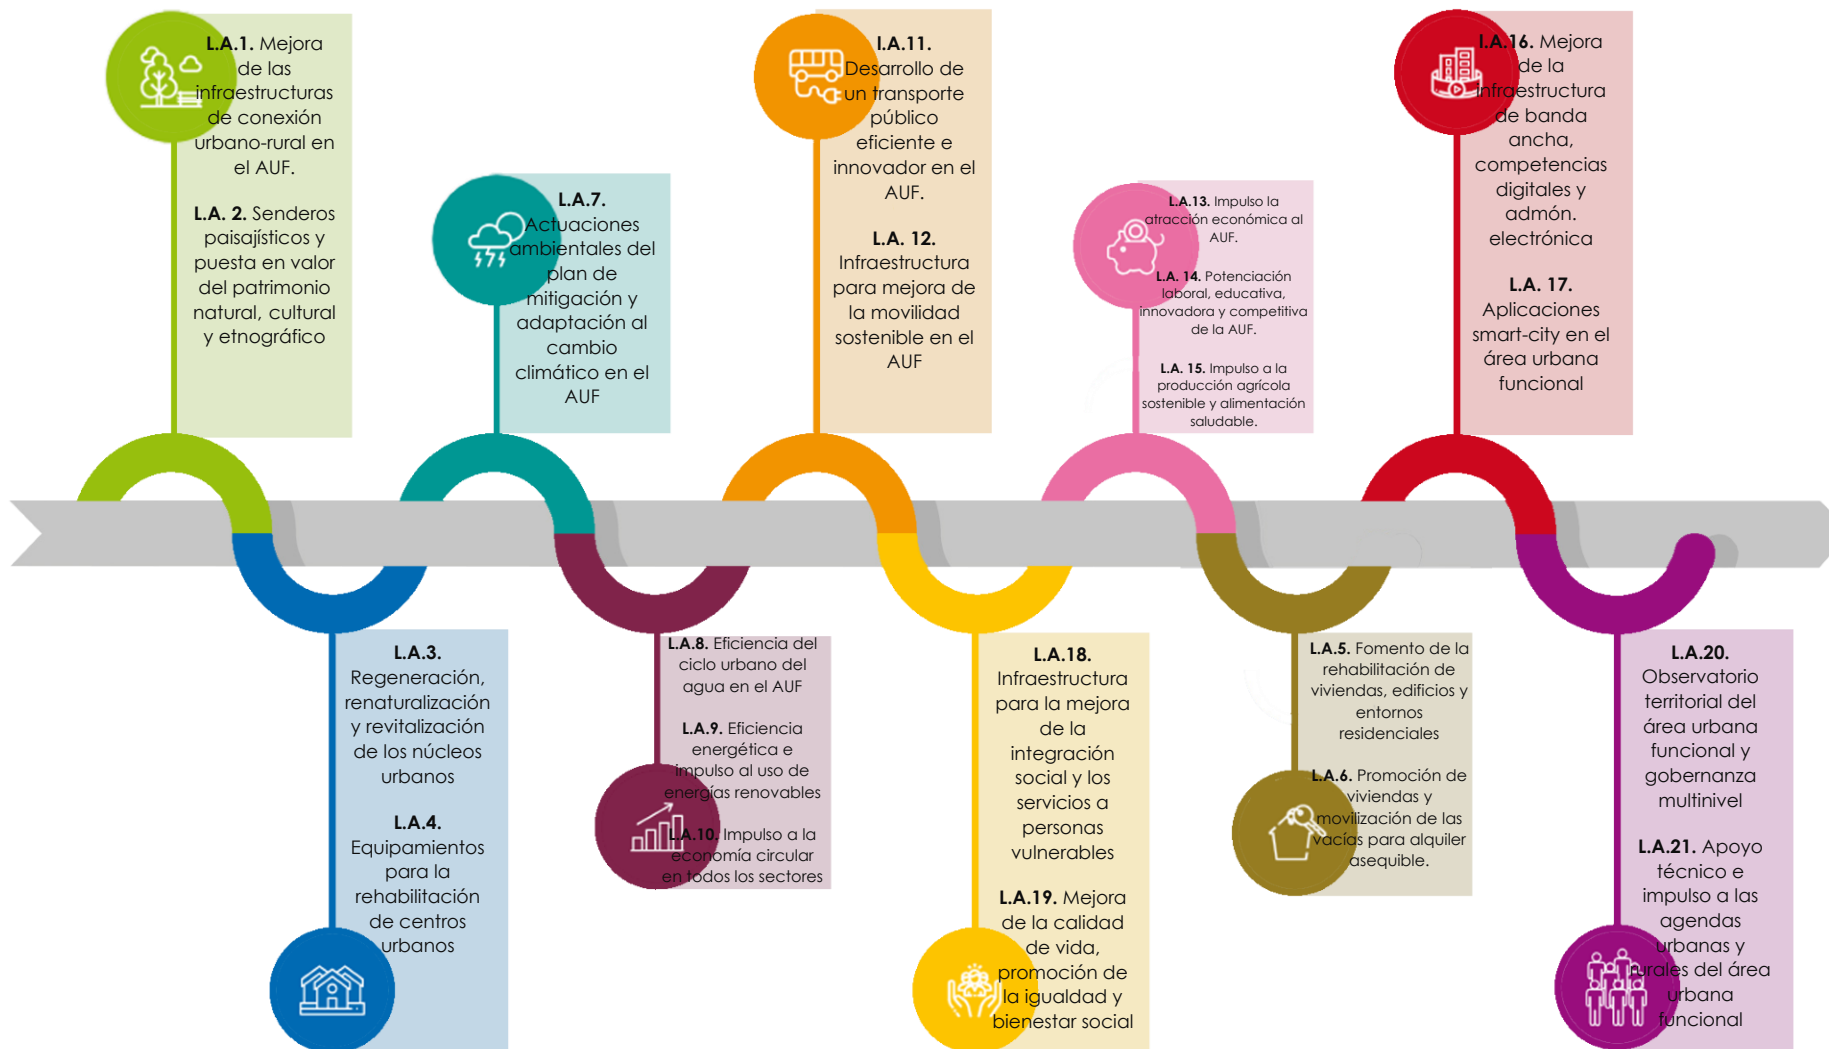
L.A.1. Mejora de las infraestructuras de conexión urbano-rural en el AUF.

L.A. 2. Senderos paisajísticos y puesta en valor del patrimonio natural, cultural y etnográfico

L.A.7. Actuaciones ambientales del plan de mitigación y adaptación al cambio climático en el AUF

L.A.11. Desarrollo de un transporte público eficiente e innovador en el AUF.

L.A. 12. Infraestructura para mejora de la movilidad sostenible en el AUF

L.A.13. Impulso la atracción económica al AUF.

L.A. 14. Potenciación laboral, educativa, innovadora y competitiva de la AUF.

L.A. 15. Impulso a la producción agrícola sostenible y alimentación saludable.

L.A.16. Mejora de la infraestructura de banda ancha, competencias digitales y admón. electrónica

L.A. 17. Aplicaciones smart-city en el área urbana funcional

L.A.3. Regeneración, renaturalización y revitalización de los núcleos urbanos

L.A.4. Equipamientos para la rehabilitación de centros urbanos

L.A.8. Eficiencia del ciclo urbano del agua en el AUF

L.A.9. Eficiencia energética e impulso al uso de energías renovables

L.A.10. Impulso a la economía circular en todos los sectores

L.A.18. Infraestructura para la mejora de la integración social y los servicios a personas vulnerables

L.A.19. Mejora de la calidad de vida, promoción de la igualdad y bienestar social

L.A.5. Fomento de la rehabilitación de viviendas, edificios y entornos residenciales

L.A.6. Promoción de viviendas y movilización de las vacías para alquiler asequible.

L.A.20. Observatorio territorial del área urbana funcional y gobernanza multinivel

L.A.21. Apoyo técnico e impulso a las agendas urbanas y rurales del área urbana funcional